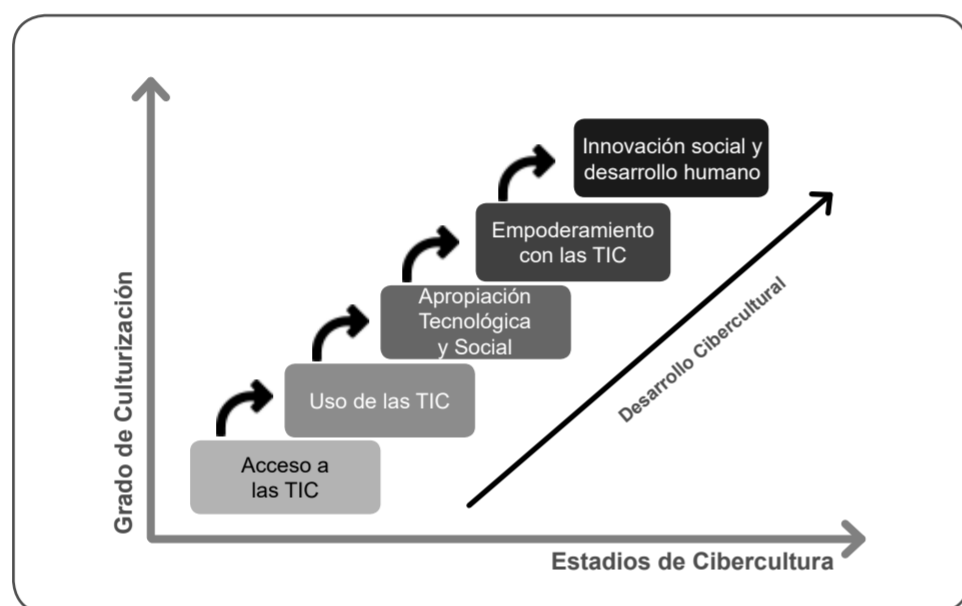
Grado de Culturización

Innovación social y desarrollo humano

Empoderamiento con las TIC

Apropiación Tecnológica y Social

Uso de las TIC

Acceso a las TIC

Desarrollo Cibercultural

Estadios de Cibercultura